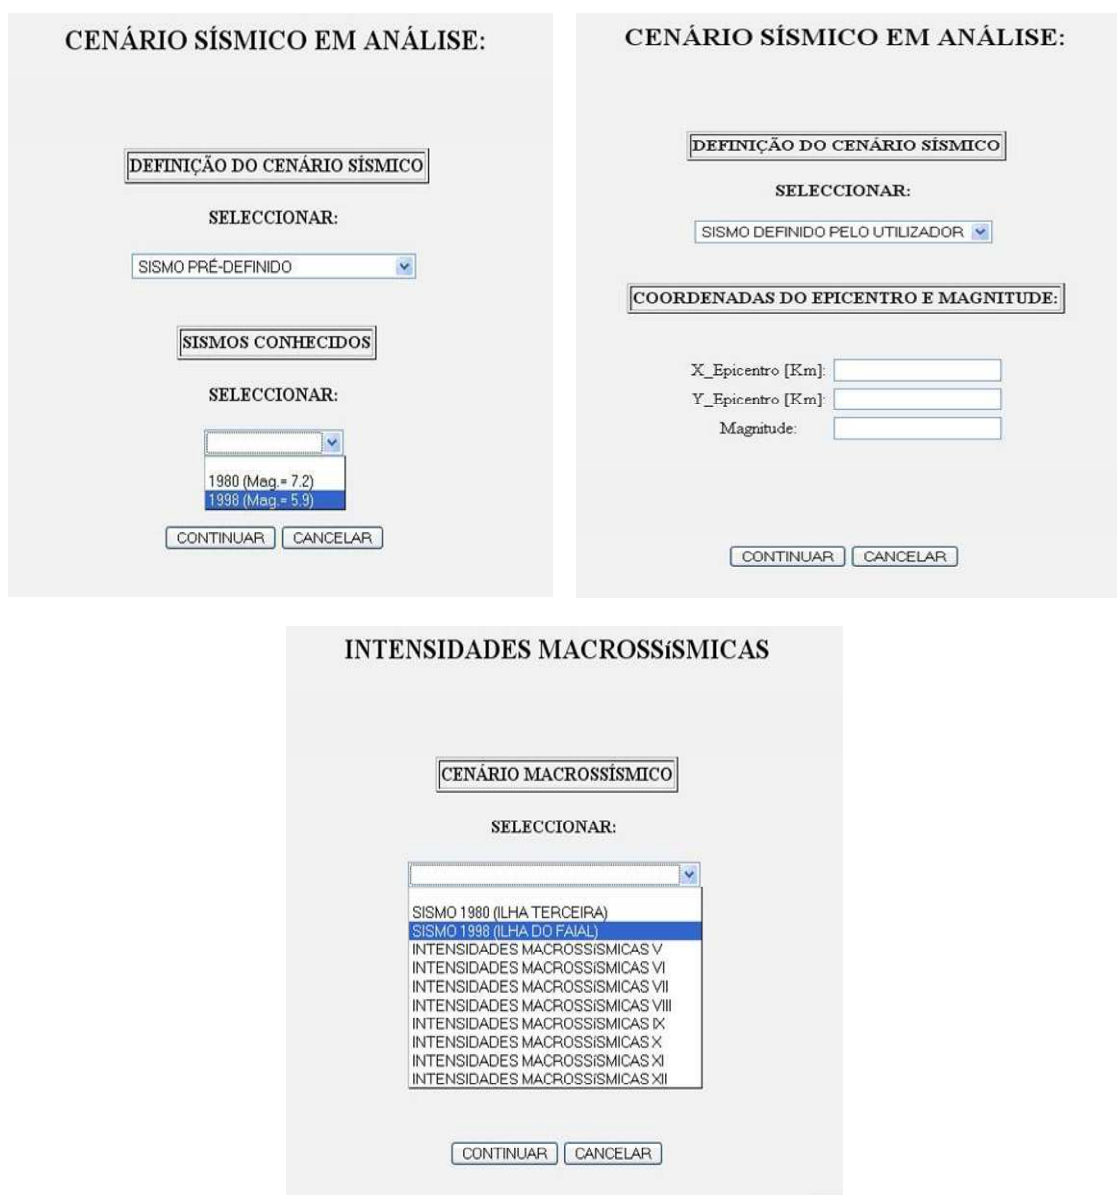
CENÁRIO SÍSMICO EM ANÁLISE:

DEFINIÇÃO DO CENÁRIO SÍSMICO

SELECCIONAR:

SISMO PRÉ-DEFINIDO

SISMOS CONHECIDOS

SELECCIONAR:

1980 (Mag.= 7.2)
1998 (Mag.= 5.9)

CONTINUAR CANCELAR

CENÁRIO SÍSMICO EM ANÁLISE:

DEFINIÇÃO DO CENÁRIO SÍSMICO

SELECCIONAR:

SISMO DEFINIDO PELO UTILIZADOR

COORDENADAS DO EPICENTRO E MAGNITUDE:

X_Epicentro [Km]:
Y_Epicentro [Km]:
Magnitude:

CONTINUAR CANCELAR

INTENSIDADES MACROSSíSMICAS

CENÁRIO MACROSSÍSMICO

SELECCIONAR:

SISMO 1980 (ILHA TERCEIRA)
SISMO 1998 (ILHA DO FAIAL)
INTENSIDADES MACROSSISMICAS V
INTENSIDADES MACROSSISMICAS VI
INTENSIDADES MACROSSISMICAS VII
INTENSIDADES MACROSSISMICAS VIII
INTENSIDADES MACROSSISMICAS IX
INTENSIDADES MACROSSISMICAS X
INTENSIDADES MACROSSISMICAS XI
INTENSIDADES MACROSSISMICAS XII

CONTINUAR CANCELAR